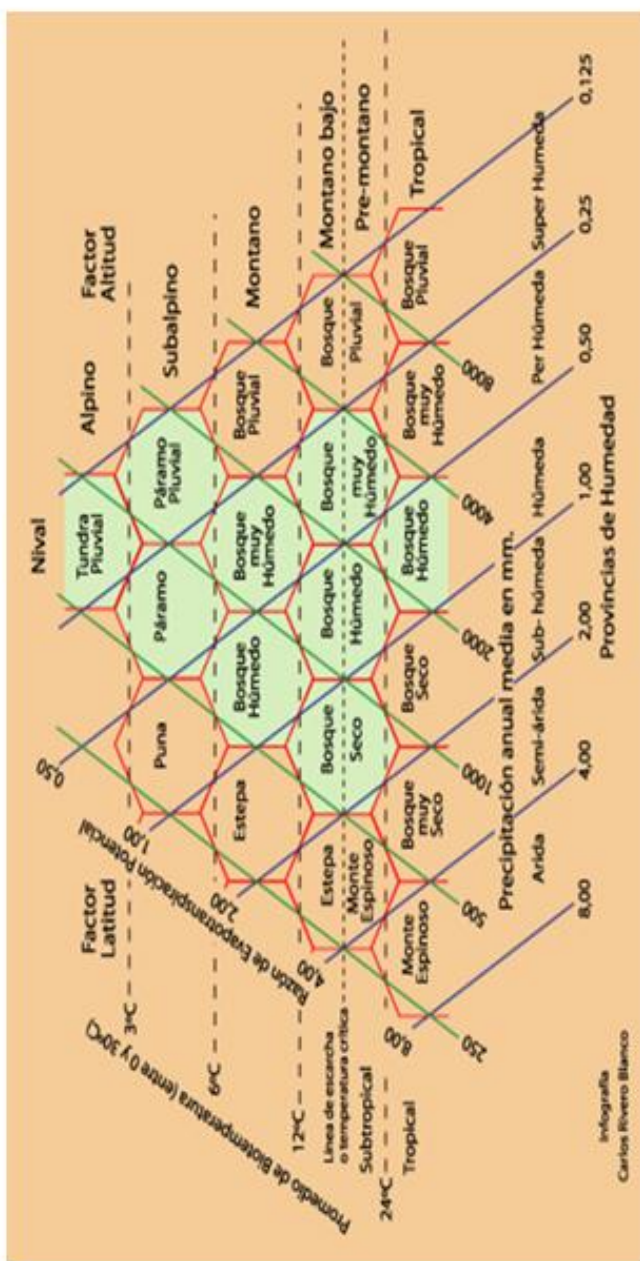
Factor Altitud

Nival

Alpino

Subalpino

Montano

Montano bajo

Pre-montano

Tropical

Tundra Pluvial

Páramo Pluvial

Páramo

Puna

Bosque Pluvial

Bosque muy Húmedo

Bosque Húmedo

Estepa

Bosque Pluvial

Bosque muy Húmedo

Bosque Húmedo

Bosque Seco

Estepa

Monte Espinoso

Bosque Pluvial

Bosque muy Húmedo

Bosque Húmedo

Bosque Seco

Bosque muy Seco

Monte Espinoso

0,125

0,25

0,50

1,00

2,00

4,00

8,00

Super Húmeda

Per Húmeda

Húmeda

Sub- húmeda

Semi-árida

Árida

Provincias de Humedad

Precipitación anual media en mm.

8000

4000

2000

1000

500

250

0,50

1,00

2,00

4,00

8,00

Razón de Evapotranspiración Potencial

Factor Latitud

3ºC

6ºC

12ºC

Línea de escarcha o temperatura crítica

Subtropical

24ºC

Tropical

Promedio de Biotemperatura (entre 0 y 30ºC)

Infografía
Carlos Rivero Blanco